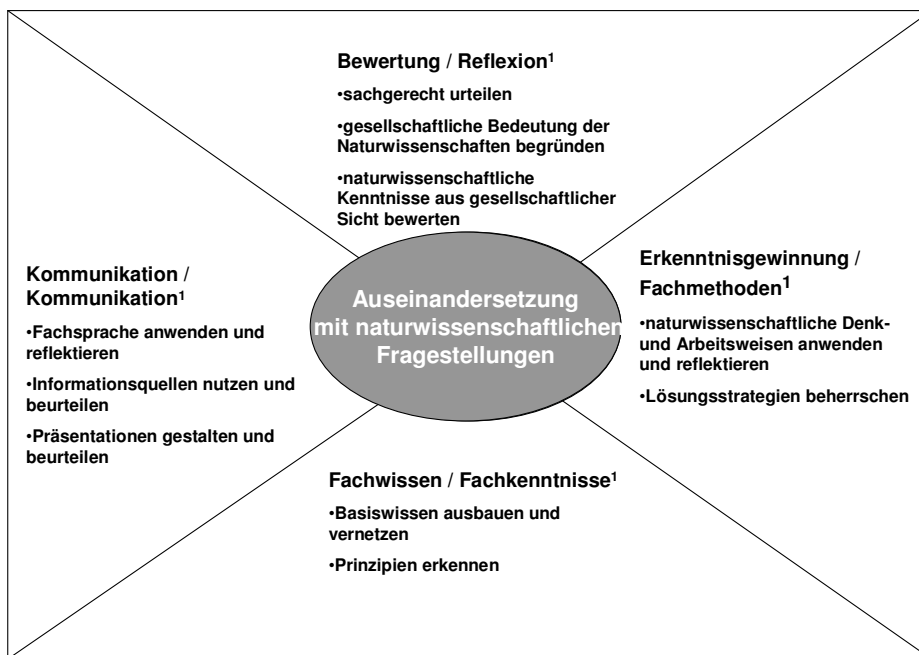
Bewertung / Reflexion$^1$

•sachgerecht urteilen

•gesellschaftliche Bedeutung der Naturwissenschaften begründen

•naturwissenschaftliche Kenntnisse aus gesellschaftlicher Sicht bewerten

Kommunikation / Kommunikation$^1$

•Fachsprache anwenden und reflektieren

•Informationsquellen nutzen und beurteilen

•Präsentationen gestalten und beurteilen

Auseinandersetzung mit naturwissenschaftlichen Fragestellungen

Erkenntnisgewinnung / Fachmethoden$^1$

•naturwissenschaftliche Denk- und Arbeitsweisen anwenden und reflektieren

•Lösungsstrategien beherrschen

Fachwissen / Fachkenntnisse$^1$

•Basiswissen ausbauen und vernetzen

•Prinzipien erkennen